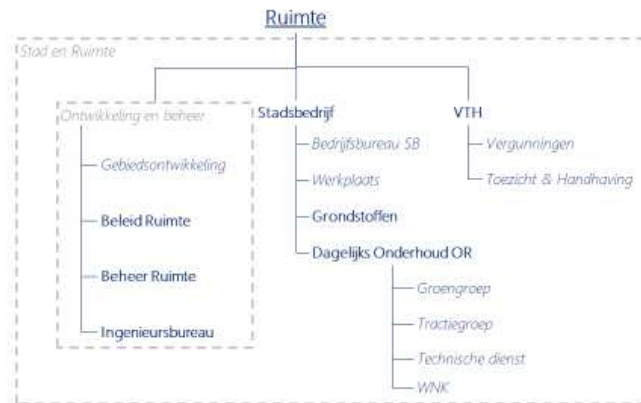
Ruimte

Stad en Ruimte

Ontwikkeling en beheer

Gebiedsontwikkeling

Beleid Ruimte

Beheer Ruimte

Ingenieursbureau

Stadsbedrijf

Bedrijfsbureau SB

Werkplaats

Grondstoffen

Dagelijks Onderhoud OR

Groengroep

Tractiegroep

Technische dienst

WNK

VTH

Vergunningen

Toezicht & Handhaving